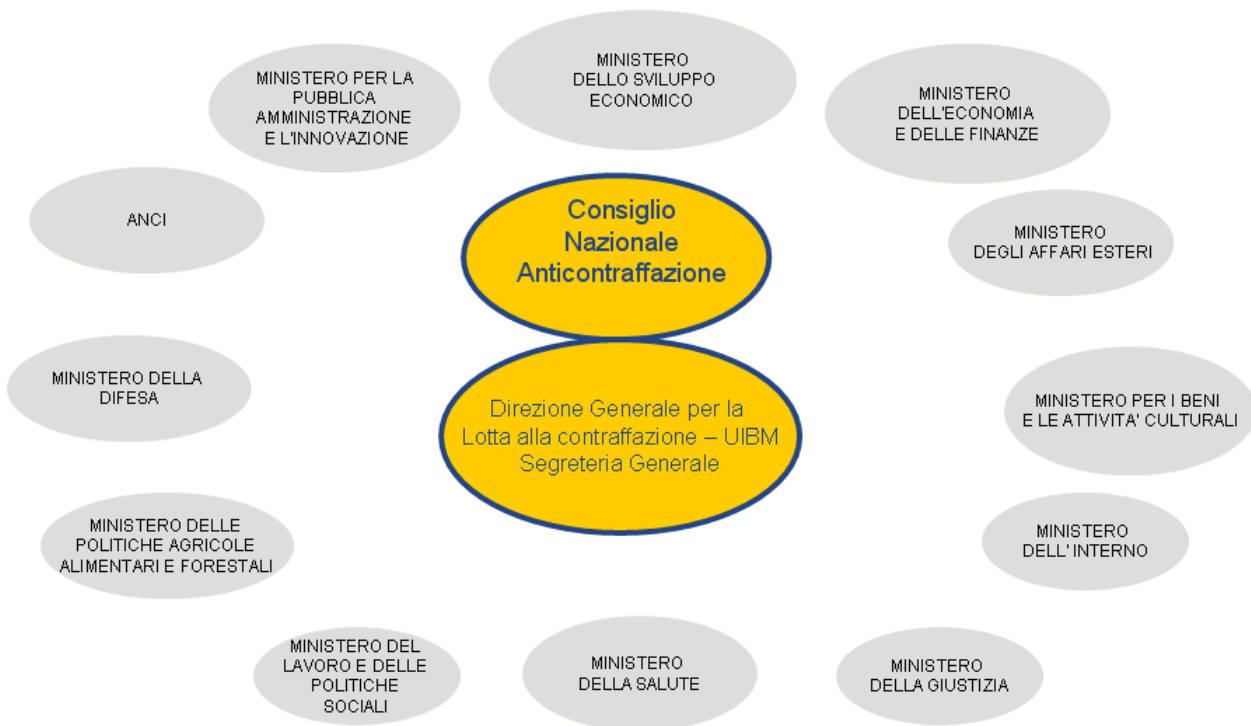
MINISTERO DELLO SVILUPPO ECONOMICO

MINISTERO PER LA PUBBLICA AMMINISTRAZIONE E L'INNOVAZIONE

MINISTERO DELL'ECONOMIA E DELLE FINANZE

ANCI

Consiglio Nazionale Anticontraffazione

MINISTERO DEGLI AFFARI ESTERI

MINISTERO DELLA DIFESA

Direzione Generale per la Lotta alla contraffazione – UIBM Segreteria Generale

MINISTERO PER I BENI E LE ATTIVITA' CULTURALI

MINISTERO DELLE POLITICHE AGRICOLE ALIMENTARI E FORESTALI

MINISTERO DELL' INTERNO

MINISTERO DEL LAVORO E DELLE POLITICHE SOCIALI

MINISTERO DELLA SALUTE

MINISTERO DELLA GIUSTIZIA